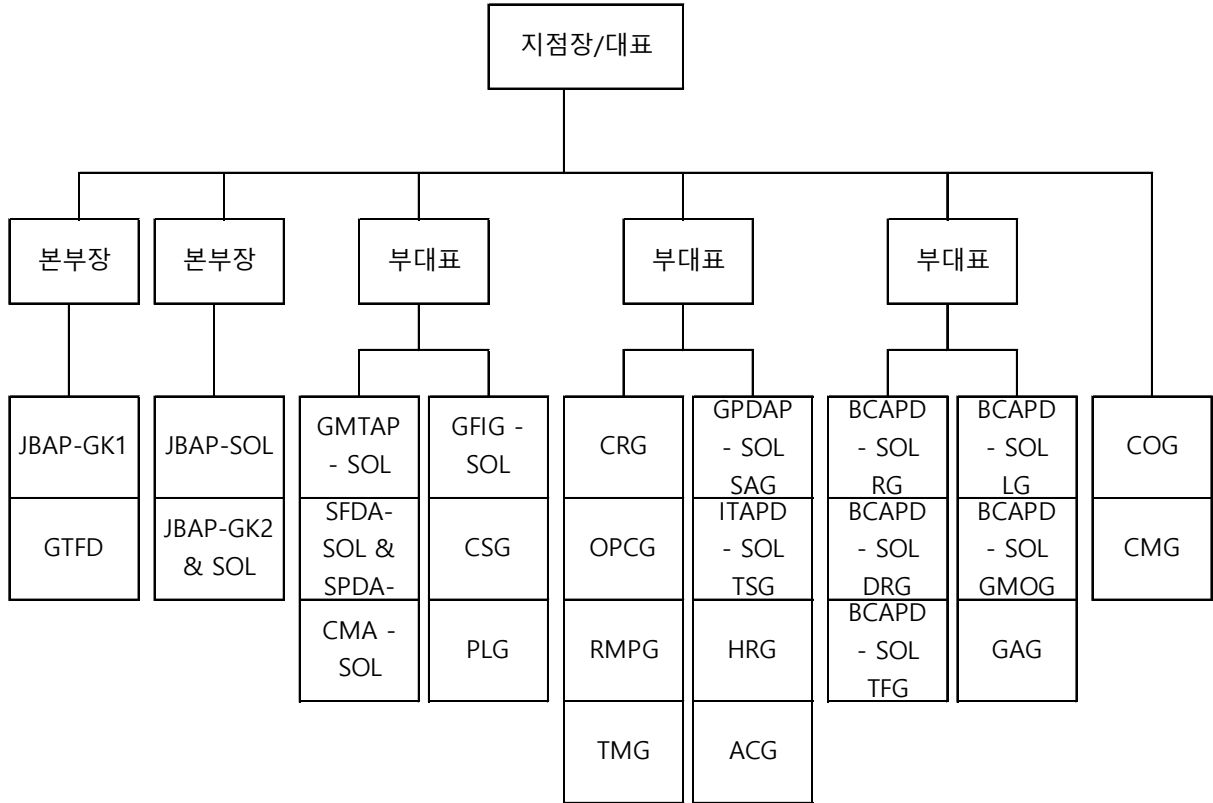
지점장/대표

본부장

JBAP-GK1

GTFD

본부장

JBAP-SOL

JBAP-GK2 & SOL

부대표

GMTAP - SOL

SFDA-SOL & SPDA-

CMA - SOL

GFIG - SOL

CSG

PLG

부대표

CRG

OPCG

RMPG

TMG

GPDAP - SOL SAG

ITAPD - SOL TSG

HRG

ACG

부대표

BCAPD - SOL RG

BCAPD - SOL DRG

BCAPD - SOL TFG

BCAPD - SOL LG

BCAPD - SOL GMOG

GAG

COG

CMG